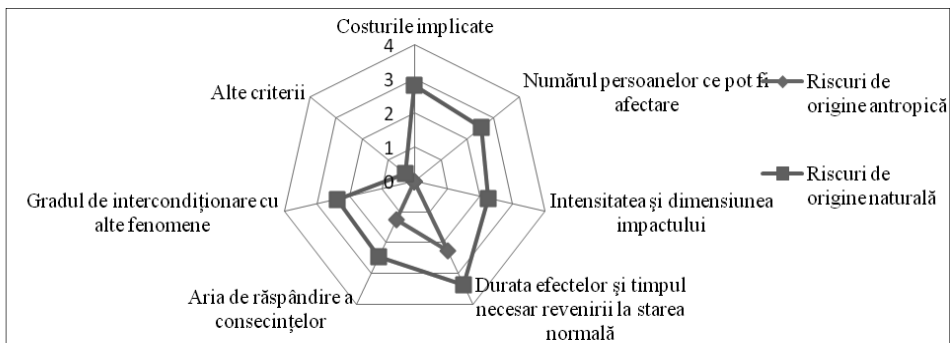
Costurile implicate

4

3

2

1

0

Numărul persoanelor ce pot fi afectare

Intensitatea și dimensiunea impactului

Durata efectelor și timpul necesar revenirii la starea normală

Aria de răspândire a consecințelor

Gradul de intercondiționare cu alte fenomene

Alte criterii

Riscuri de origine antropică

Riscuri de origine naturală